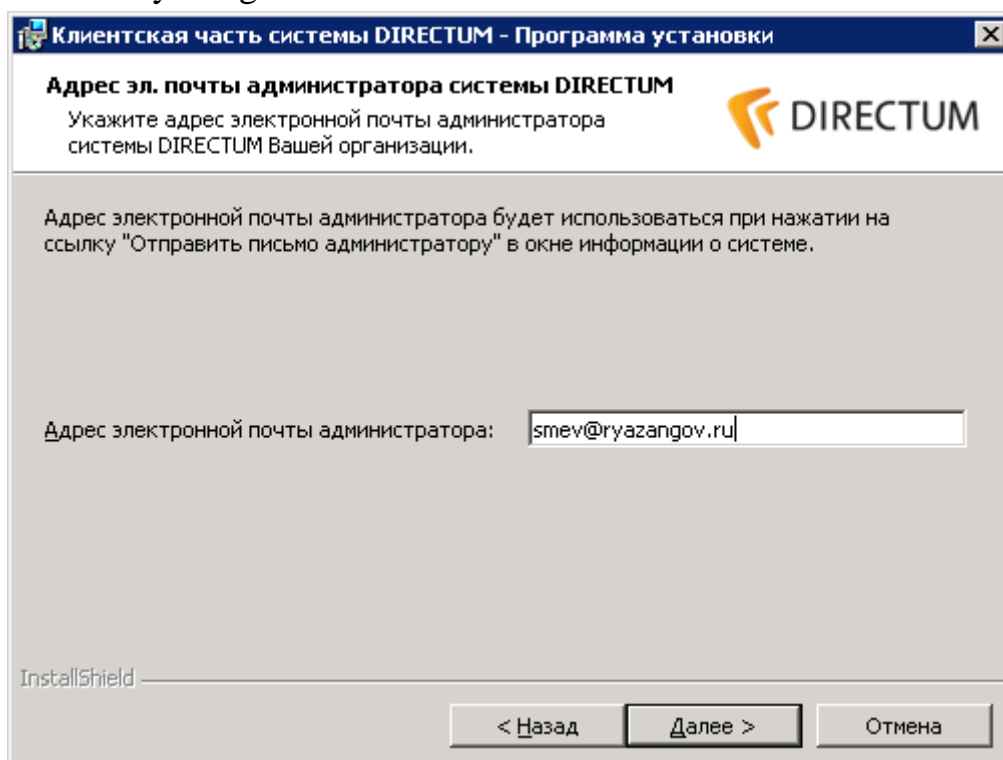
Клиентская часть системы DIRECTUM - Программа установки

Адрес эл. почты администратора системы DIRECTUM
Укажите адрес электронной почты администратора системы DIRECTUM Вашей организации.

DIRECTUM

Адрес электронной почты администратора будет использоваться при нажатии на ссылку "Отправить письмо администратору" в окне информации о системе.

Адрес электронной почты администратора: smev@ryazangov.ru

InstallShield

< Назад
Далее >
Отмена